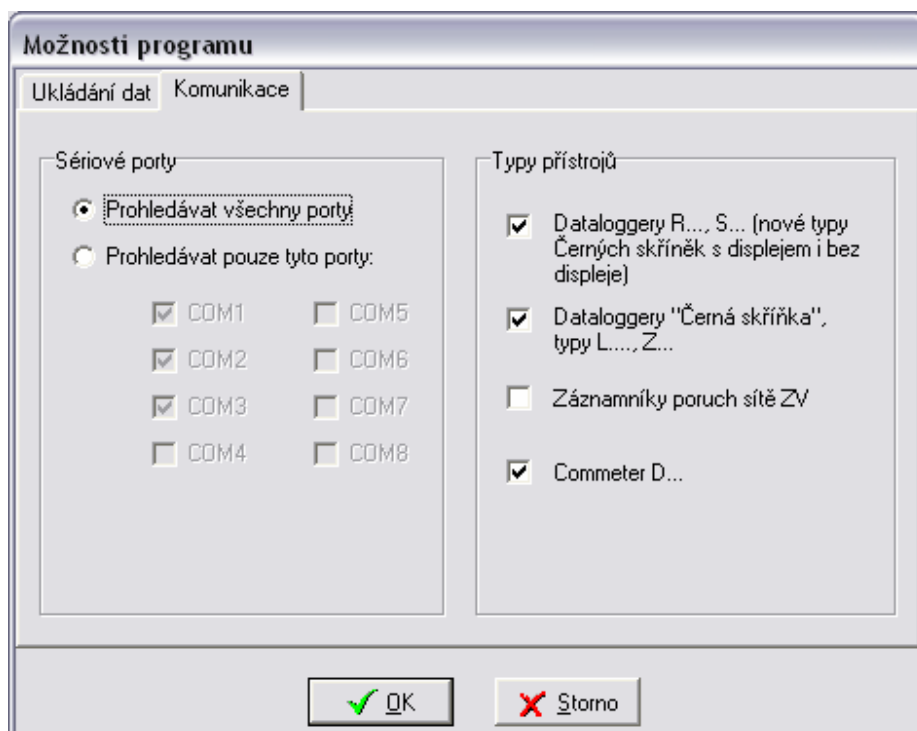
Možnosti programu

Ukládání dat | Komunikace

Sériové porty

Prohledávat všechny porty

Prohledávat pouze tyto porty:

COM1
COM5
COM2
COM6
COM3
COM7
COM4
COM8

Typy přístrojů

Dataloggery R..., S... (nové typy Černých skříněk s displejem i bez displeje)

Dataloggery "Černá skříňka", typy L...., Z...

Záznamníky poruch sítě ZV

Commeter D...

OK

Storno